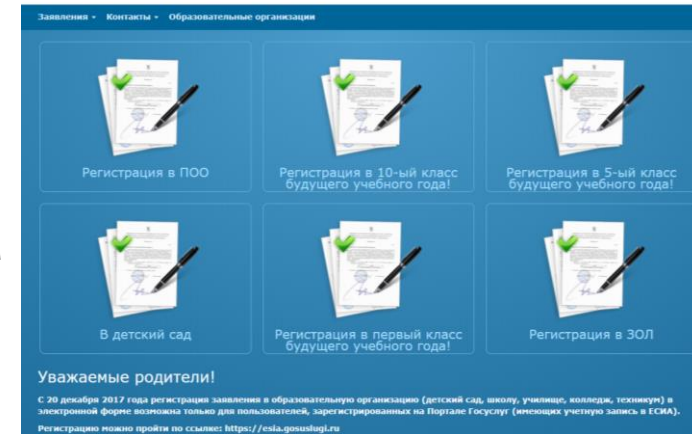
Заявления ▾ Контакты ▾ Образовательные организации

Регистрация в ПОО

Регистрация в 10-ый класс будущего учебного года!

Регистрация в 5-ый класс будущего учебного года!

В детский сад

Регистрация в первый класс будущего учебного года!

Регистрация в ЗОЛ

Уважаемые родители!

С 20 декабря 2017 года регистрация заявления в образовательную организацию (детский сад, школу, училище, колледж, техникум) в электронной форме возможна только для пользователей, зарегистрированных на Портале Госуслуг (имеющих учетную запись в ЕСИА).

Регистрацию можно пройти по ссылке: https://esia.gosuslugi.ru